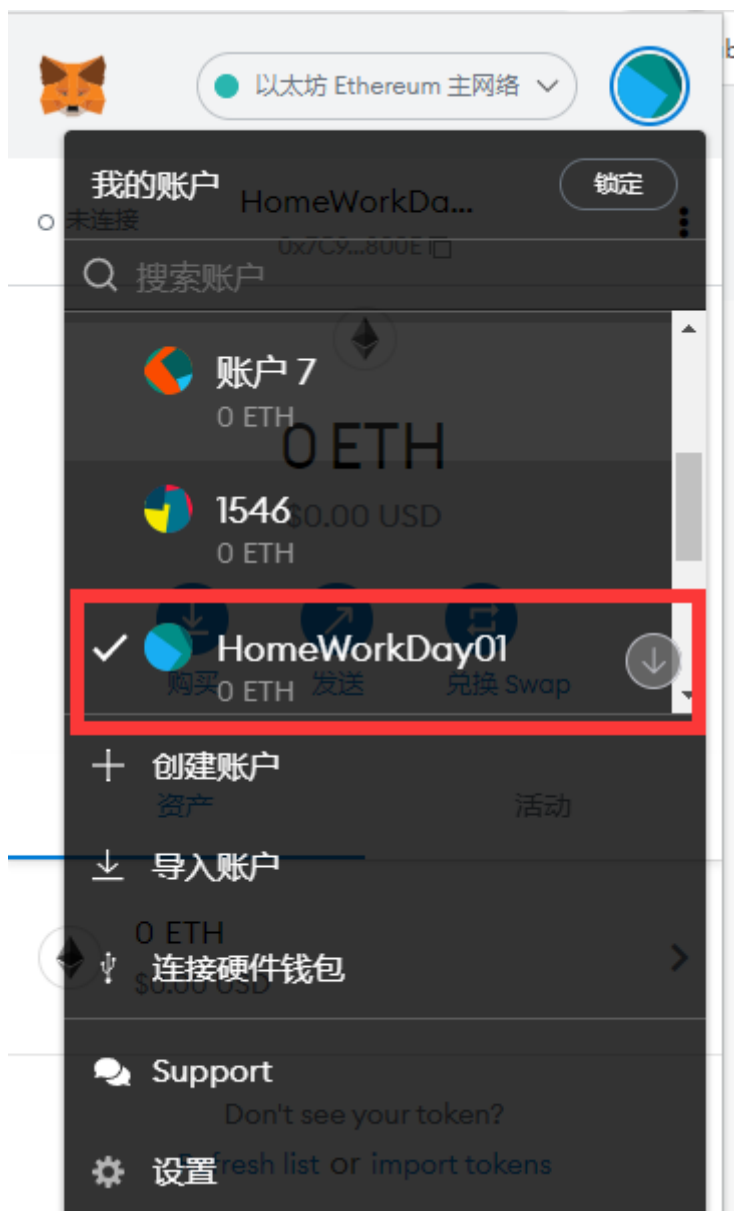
以太坊 Ethereum 主网络

我的账户

锁定

未连接

HomeWorkDa...

0x7C9...800E

搜索账户

账户 7
0 ETH

0 ETH

1546
0 ETH

$0.00 USD

HomeWorkDay01
0 ETH

购买

发送

兑换 Swap

创建账户

资产

活动

导入账户

0 ETH

连接硬件钱包

$0.00 USD

Support

Don't see your token?

设置

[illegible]fresh list or import tokens